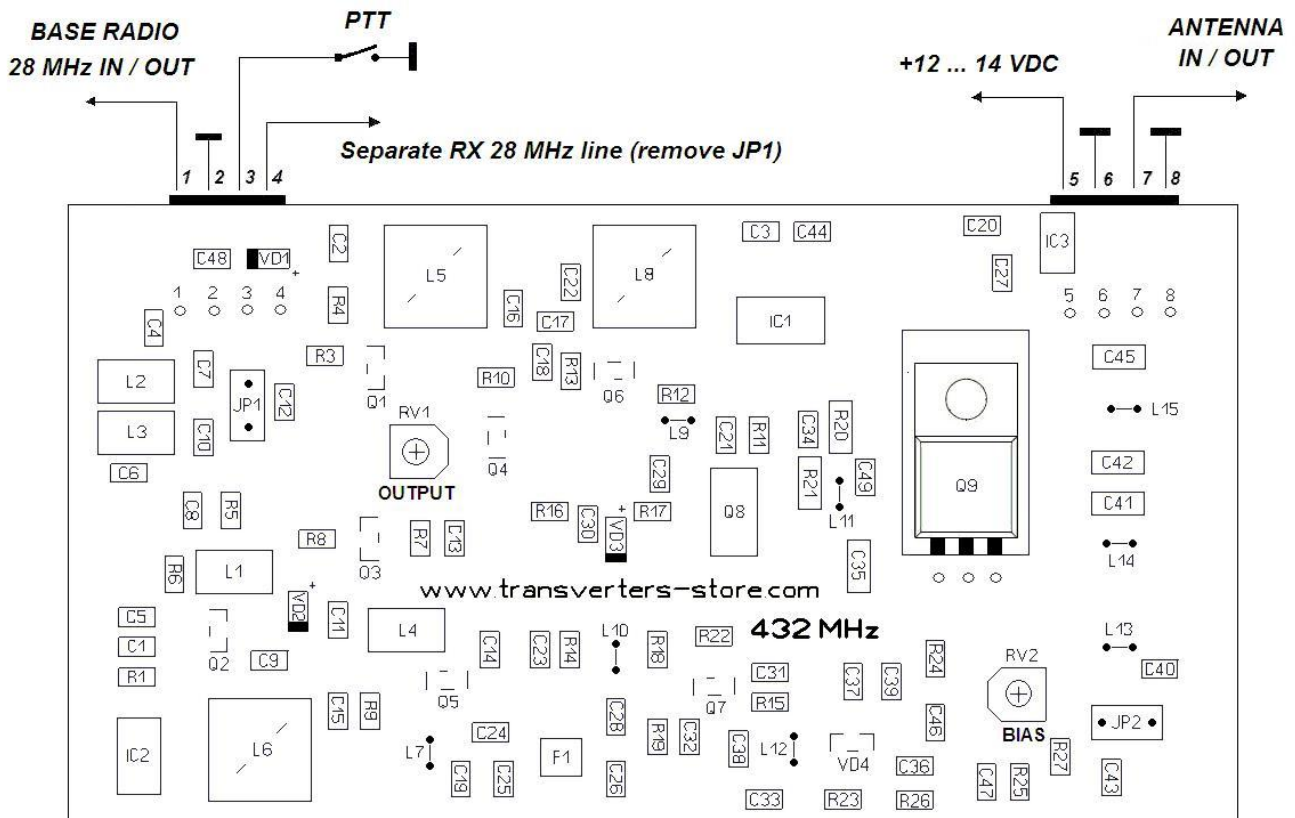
BASE RADIO
28 MHz IN / OUT

PTT

Separate RX 28 MHz line (remove JP1)

+12 ... 14 VDC

ANTENNA
IN / OUT

1 2 3 4

5 6 7 8

C48 VD1 C2 L5 C22 L8 C3 C44 C20 IC3 C27
1 2 3 4
5 6 7 8
C4 R4 C16 C17 IC1
R3 C18 R13
C7 Q1 Q6 C45
L2 R10 R12
JP1 C12 L15
RV1 L9 C21 R11 C34 R20
L3 C10 Q4
C6 OUTPUT C29 R21 C49 Q9 C42
C8 R5 R16 C30 VD3 R17 Q8 L11 C41
R8 R7 C13
Q3 C35 L14
R6 L1
www.transverters-store.com
C5 VD2 C11 L4
432 MHz
C1 Q2 C9 C14 C23 R14 L10 R18 R22 L13
R1 C31 R24 RV2 C40
Q5 C37 C39
C15 R9 C28 Q7 R15
IC2 L6 C24 R19 C32 C38 L12 C46 BIAS JP2
L7 F1 VD4 R27
C19 C25 C26 C36 C47 R25 C43
C33 R23 R26